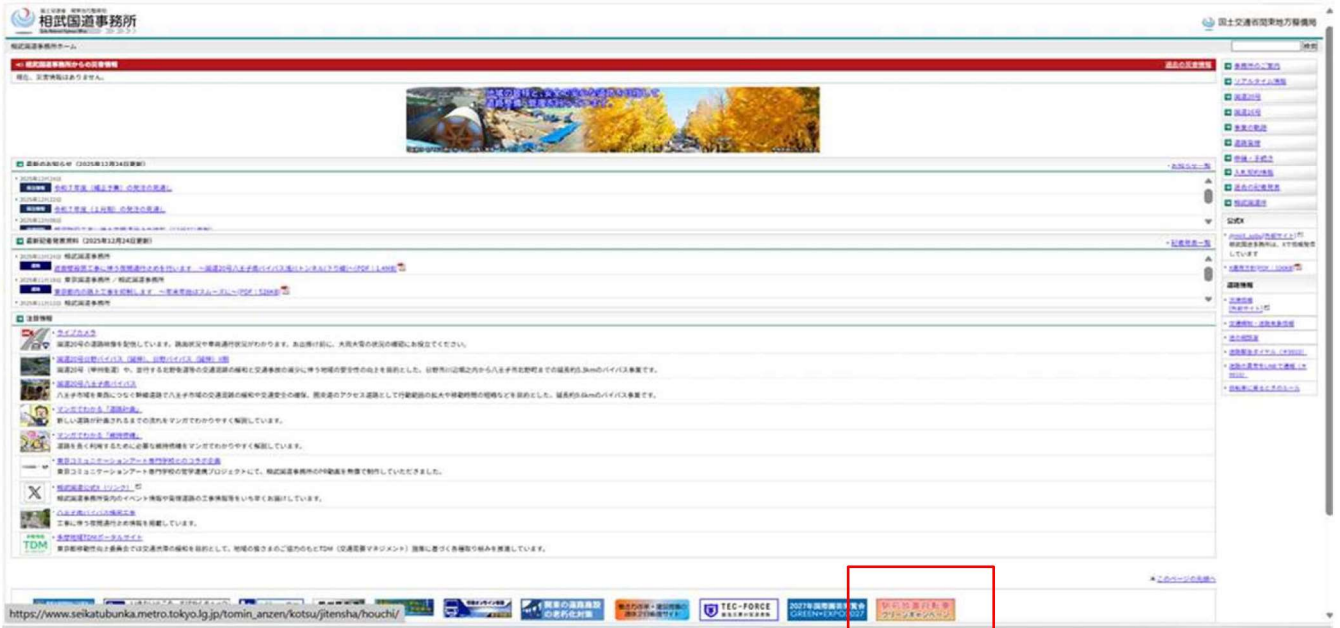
相武国道事務所

国土交通省関東地方整備局

相武国道事務所ホーム

検索

相武国道事務所からの災害情報

過去の災害情報

現在、災害情報はありません。

最新のお知らせ（2025年12月24日更新）

お知らせ一覧

2025年12月24日

令和7年度［補正予算］の発注の見通し

2025年12月12日

令和7年度（1月期）の発注の見通し

最新記者発表資料（2025年12月24日更新）

記者発表一覧

2025年12月24日 相武国道事務所

2025年12月19日 東京国道事務所 / 相武国道事務所

2025年12月12日 相武国道事務所

注目情報

ライブカメラ

国道20号の道路映像を配信しています。路面状況や車両通行状況がわかります。お出掛け前に、大雨大雪の状況の確認にお役立てください。

国道20号日野バイパス（延伸）、日野バイパス（延伸）Ⅱ期

国道20号八王子南バイパス

マンガでわかる「道路計画」

新しい道路が計画されるまでの流れをマンガでわかりやすく解説しています。

マンガでわかる「維持修繕」

道路を長く利用するために必要な維持修繕をマンガでわかりやすく解説しています。

東京コミュニケーションアート専門学校とのコラボ企画

相武国道公式X（リンク）

相武国道事務所管内のイベント情報や災害時の工事情報等をいち早くお届けしています。

八王子南バイパス現場工事

工事に伴う現場通行止め情報を掲載しています。

多摩地域TDMポータルサイト

TDM

事務所のご案内

リアルタイム情報

国道20号

国道16号

事業の取組

道路管理

申請・手続き

入札契約情報

道路の記者発表

相武国道Ｘ

公式X

道路情報

このページの先頭へ

TEC-FORCE

2027年国際園芸博覧会 GREEN×EXPO 2027

https://www.seikatubunka.metro.tokyo.lg.jp/tomin_anzen/kotsu/jitensha/houchi/